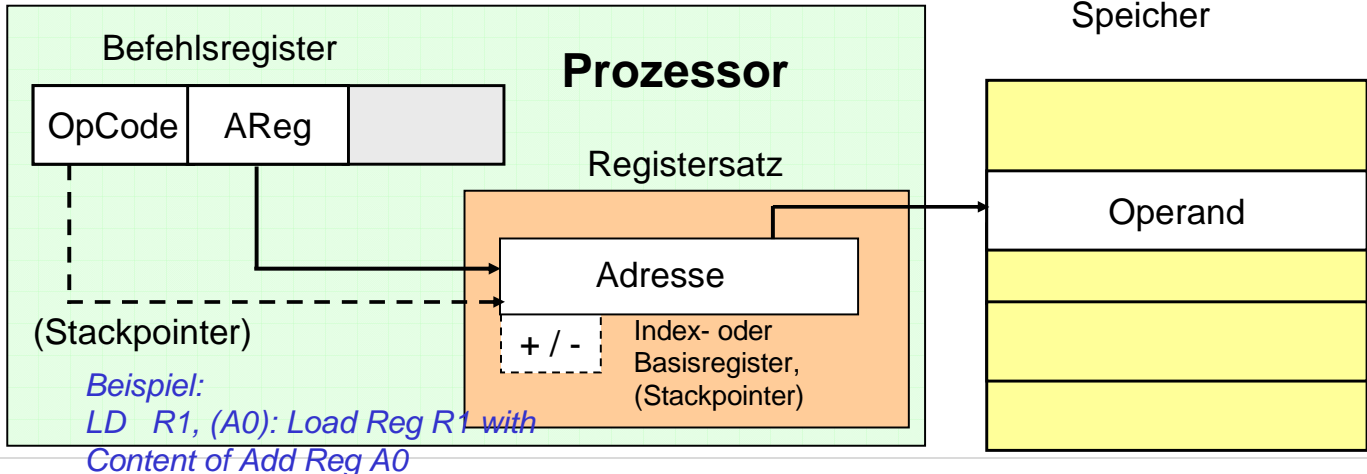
Speicher

Befehlsregister

Prozessor

OpCode | AReg

Registersatz

Operand

Adresse

(Stackpointer)

+ / -

Index- oder Basisregister, (Stackpointer)

Beispiel:
LD R1, (A0): Load Reg R1 with Content of Add Reg A0